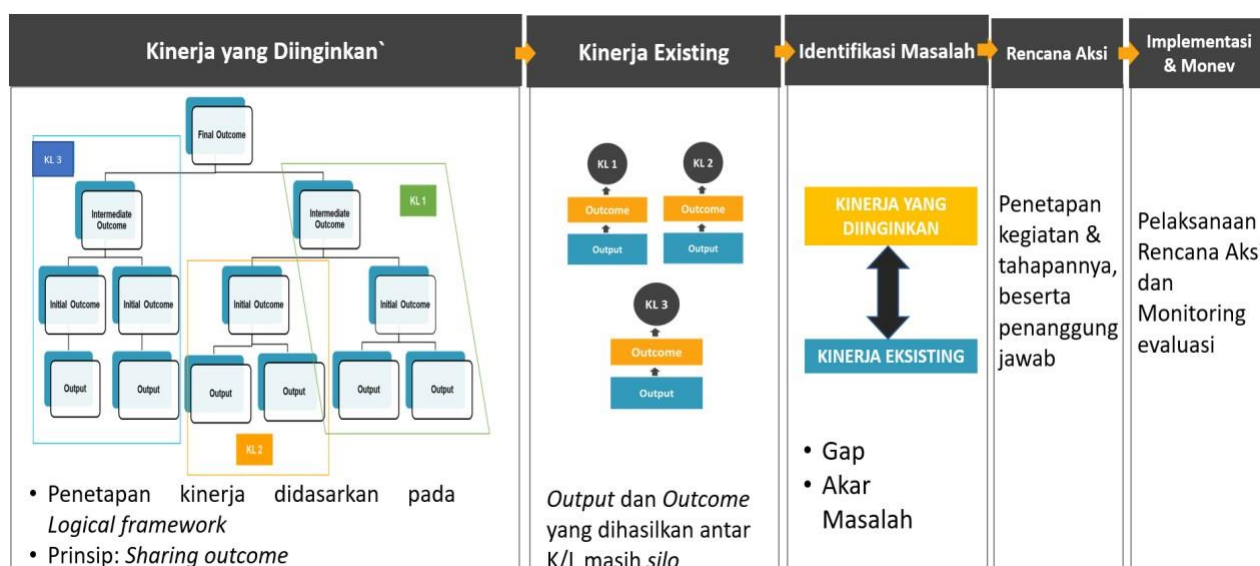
Kinerja yang Diinginkan`

Final Outcome

KL 3

Intermediate Outcome

Intermediate Outcome

KL 1

Initial Outcome

Initial Outcome

Initial Outcome

Initial Outcome

Output

Output

Output

Output

Output

Output

KL 2

• Penetapan kinerja didasarkan pada *Logical framework*
• Prinsip: *Sharing outcome*

Kinerja Existing

KL 1

KL 2

Outcome

Outcome

Output

Output

KL 3

Outcome

Output

*Output* dan *Outcome* yang dihasilkan antar K/L masih *silo*

Identifikasi Masalah

KINERJA YANG DIINGINKAN

KINERJA EKSISTING

• Gap
• Akar Masalah

Rencana Aksi

Penetapan kegiatan & tahapannya, beserta penanggung jawab

Implementasi & Monev

Pelaksanaan Rencana Aks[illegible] dan Monitoring evaluasi